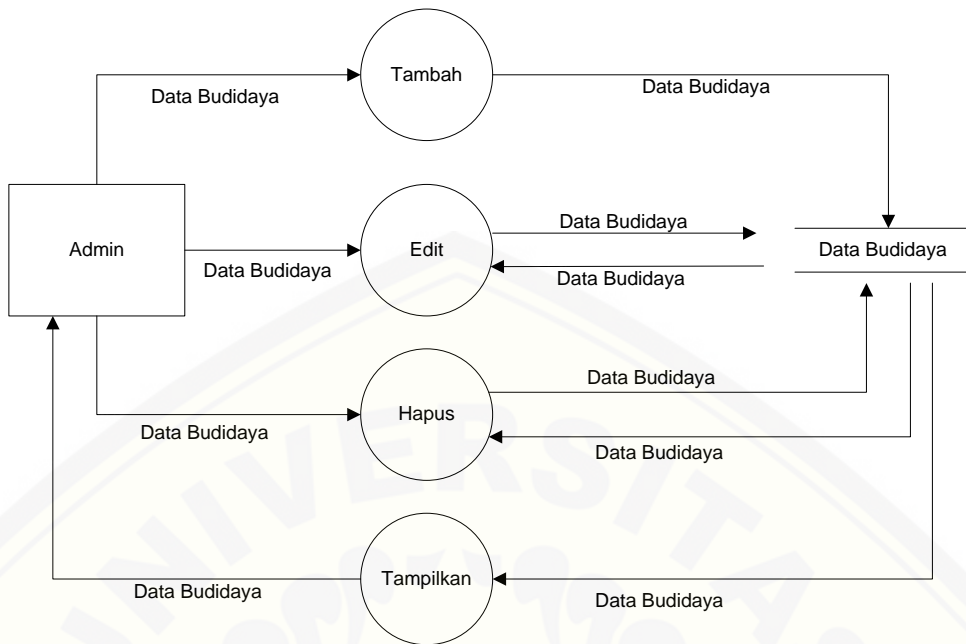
Tambah

Data Budidaya

Data Budidaya

Admin

Edit

Data Budidaya

Data Budidaya

Data Budidaya

Data Budidaya

Hapus

Data Budidaya

Data Budidaya

Data Budidaya

Tampilkan

Data Budidaya

Data Budidaya